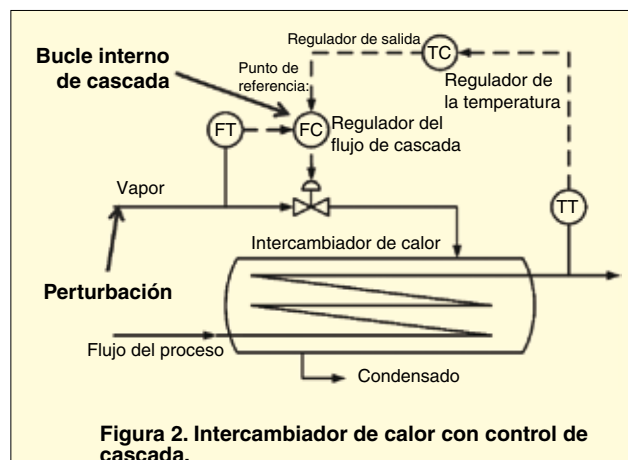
Regulador de salida

TC

Bucle interno de cascada

Punto de referencia:

Regulador de la temperatura

FT

FC

Regulador del flujo de cascada

Vapor

TT

Intercambiador de calor

Perturbación

Flujo del proceso

Condensado

Figura 2. Intercambiador de calor con control de cascada.